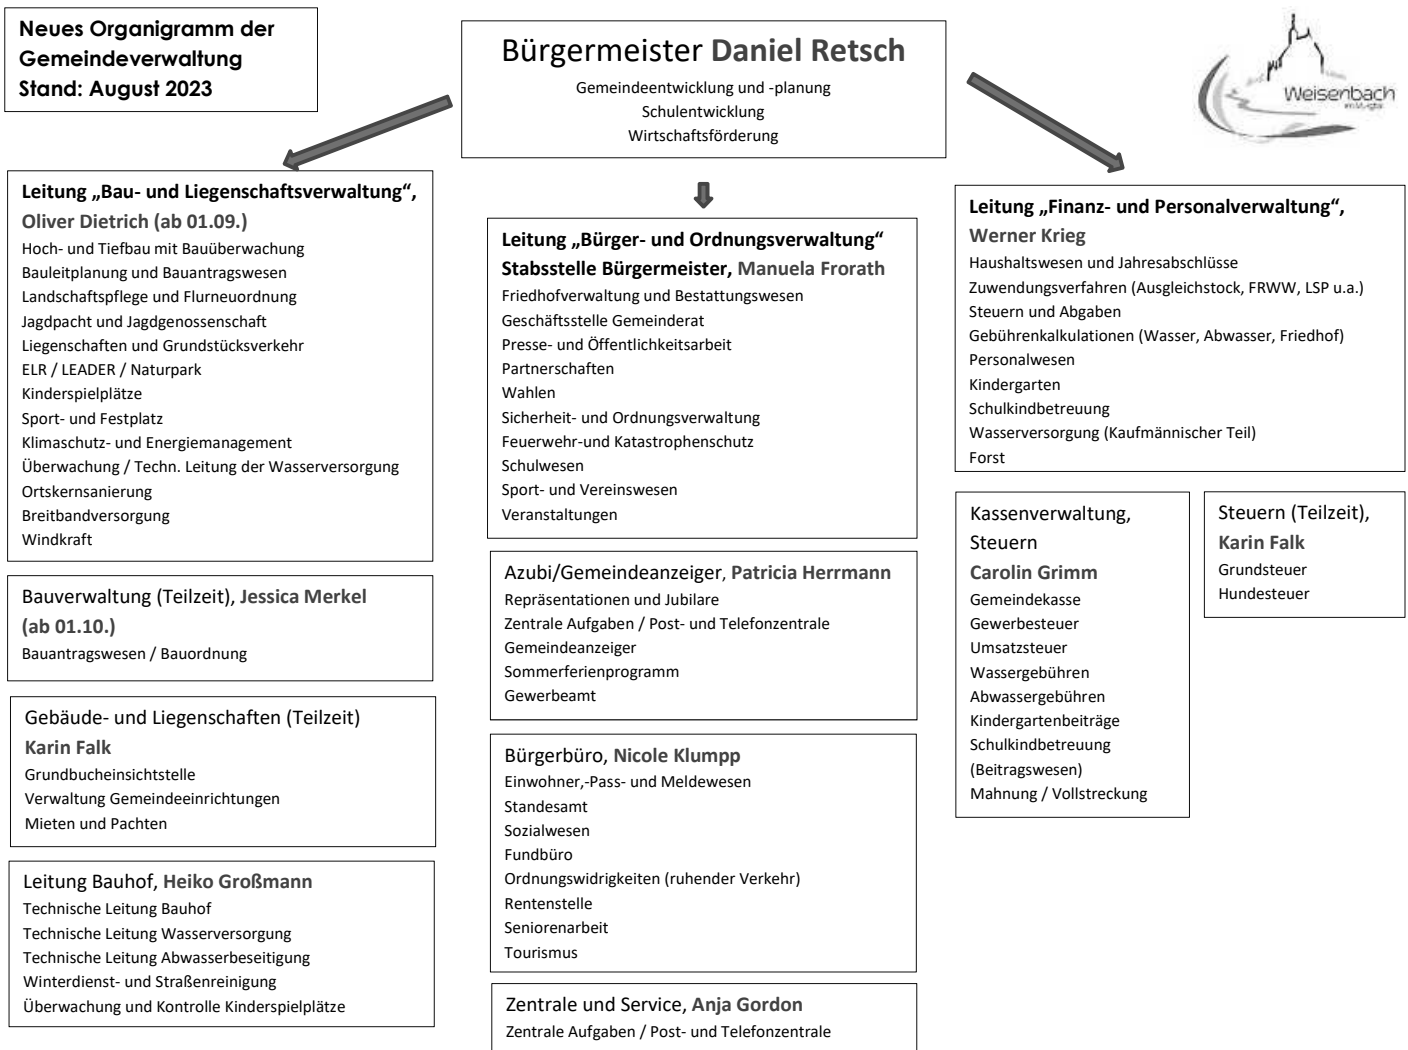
Neues Organigramm der Gemeindeverwaltung
Stand: August 2023

Bürgermeister Daniel Retsch
Gemeindeentwicklung und -planung
Schulentwicklung
Wirtschaftsförderung

Weisenbach im Murgtal

Leitung „Bau- und Liegenschaftsverwaltung", Oliver Dietrich (ab 01.09.)
Hoch- und Tiefbau mit Bauüberwachung
Bauleitplanung und Bauantragswesen
Landschaftspflege und Flurneuordnung
Jagdpacht und Jagdgenossenschaft
Liegenschaften und Grundstücksverkehr
ELR / LEADER / Naturpark
Kinderspielplätze
Sport- und Festplatz
Klimaschutz- und Energiemanagement
Überwachung / Techn. Leitung der Wasserversorgung
Ortskernsanierung
Breitbandversorgung
Windkraft

Bauverwaltung (Teilzeit), Jessica Merkel (ab 01.10.)
Bauantragswesen / Bauordnung

Gebäude- und Liegenschaften (Teilzeit)
Karin Falk
Grundbucheinsichtstelle
Verwaltung Gemeindeeinrichtungen
Mieten und Pachten

Leitung Bauhof, Heiko Großmann
Technische Leitung Bauhof
Technische Leitung Wasserversorgung
Technische Leitung Abwasserbeseitigung
Winterdienst- und Straßenreinigung
Überwachung und Kontrolle Kinderspielplätze

Leitung „Bürger- und Ordnungsverwaltung"
Stabsstelle Bürgermeister, Manuela Frorath
Friedhofverwaltung und Bestattungswesen
Geschäftsstelle Gemeinderat
Presse- und Öffentlichkeitsarbeit
Partnerschaften
Wahlen
Sicherheit- und Ordnungsverwaltung
Feuerwehr-und Katastrophenschutz
Schulwesen
Sport- und Vereinswesen
Veranstaltungen

Azubi/Gemeindeanzeiger, Patricia Herrmann
Repräsentationen und Jubilare
Zentrale Aufgaben / Post- und Telefonzentrale
Gemeindeanzeiger
Sommerferienprogramm
Gewerbeamt

Bürgerbüro, Nicole Klumpp
Einwohner,-Pass- und Meldewesen
Standesamt
Sozialwesen
Fundbüro
Ordnungswidrigkeiten (ruhender Verkehr)
Rentenstelle
Seniorenarbeit
Tourismus

Zentrale und Service, Anja Gordon
Zentrale Aufgaben / Post- und Telefonzentrale

Leitung „Finanz- und Personalverwaltung", Werner Krieg
Haushaltswesen und Jahresabschlüsse
Zuwendungsverfahren (Ausgleichstock, FRWW, LSP u.a.)
Steuern und Abgaben
Gebührenkalkulationen (Wasser, Abwasser, Friedhof)
Personalwesen
Kindergarten
Schulkindbetreuung
Wasserversorgung (Kaufmännischer Teil)
Forst

Kassenverwaltung, Steuern
Carolin Grimm
Gemeindekasse
Gewerbesteuer
Umsatzsteuer
Wassergebühren
Abwassergebühren
Kindergartenbeiträge
Schulkindbetreuung (Beitragswesen)
Mahnung / Vollstreckung

Steuern (Teilzeit), Karin Falk
Grundsteuer
Hundesteuer